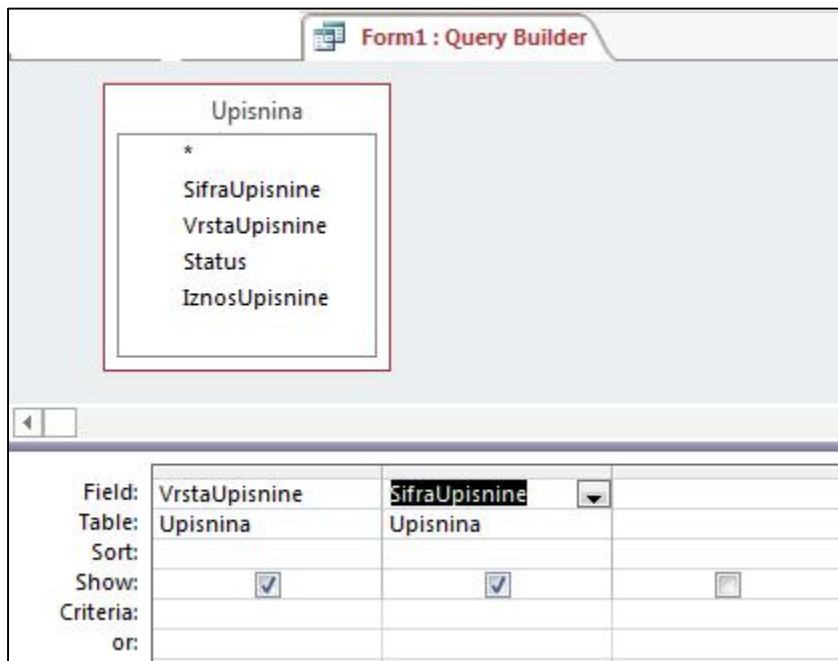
Form1 : Query Builder

Upisnina

*
SifraUpisnine
VrstaUpisnine
Status
IznosUpisnine

| | | | |
|---|---|---|---|
| Field: | VrstaUpisnine | SifraUpisnine | |
| Table: | Upisnina | Upisnina | |
| Sort: | | | |
| Show: | ☑ | ☑ | ☐ |
| Criteria: | | | |
| or: | | | |